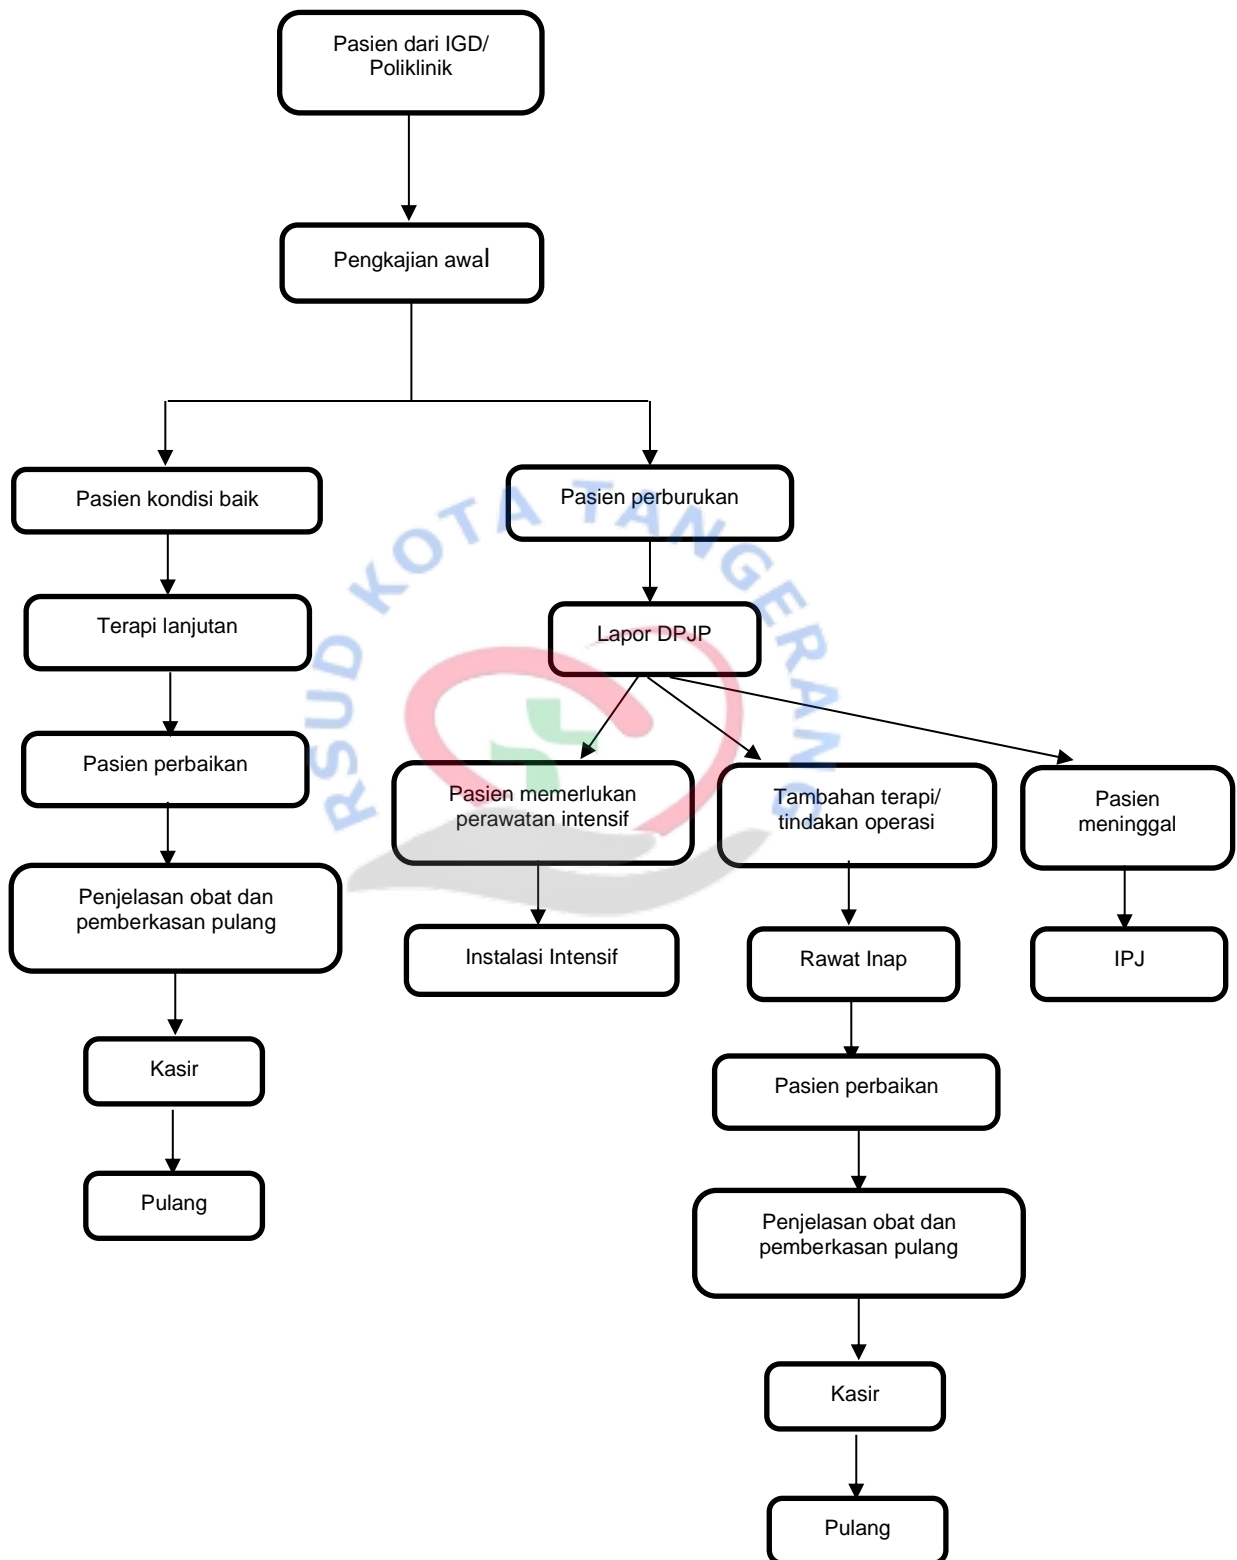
Pasien dari IGD/ Poliklinik

Pengkajian awal

Pasien kondisi baik

Pasien perburukan

Terapi lanjutan

Lapor DPJP

Pasien perbaikan

Pasien memerlukan perawatan intensif

Tambahan terapi/ tindakan operasi

Pasien meninggal

Penjelasan obat dan pemberkasan pulang

Instalasi Intensif

Rawat Inap

IPJ

Kasir

Pasien perbaikan

Pulang

Penjelasan obat dan pemberkasan pulang

Kasir

Pulang

RSUD KOTA TANGERANG